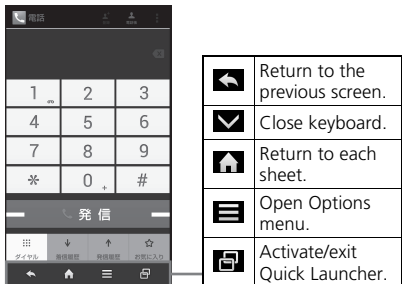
電話

| 1 | 2 | 3 |
|---|---|---|
| 4 | 5 | 6 |
| 7 | 8 | 9 |
| * | 0 + | # |

発 信

ダイヤル 着信履歴 発信履歴 お気に入り

| | |
|---|---|
| | Return to the previous screen. |
| | Close keyboard. |
| | Return to each sheet. |
| | Open Options menu. |
| | Activate/exit Quick Launcher. |